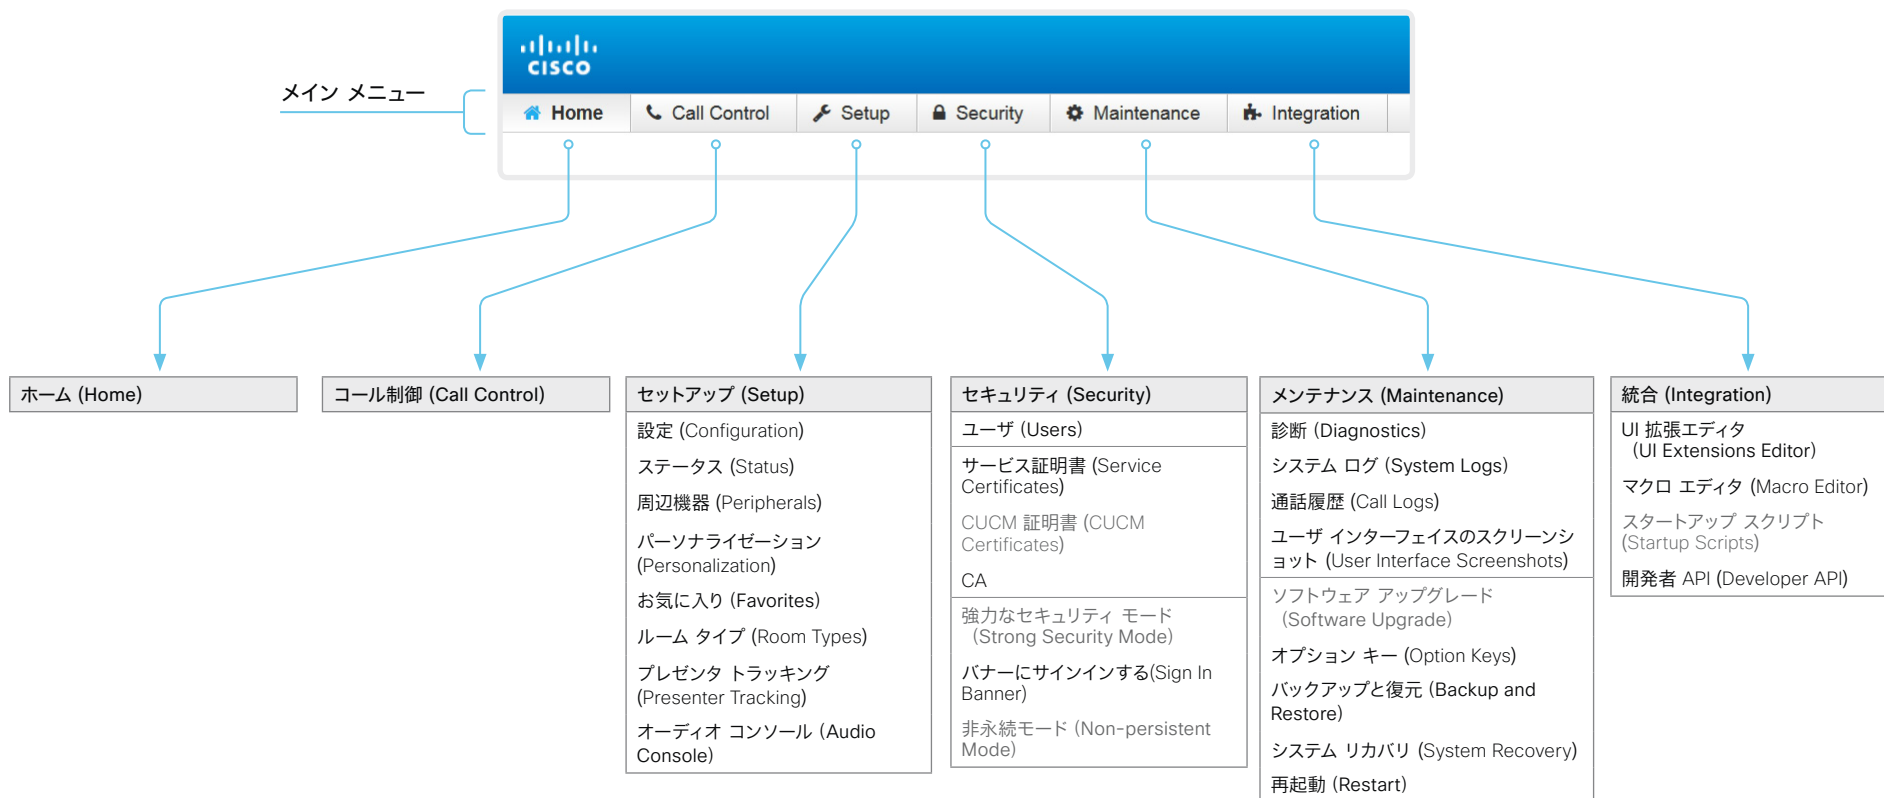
cisco

メイン メニュー

Home | Call Control | Setup | Security | Maintenance | Integration

ホーム (Home)

コール制御 (Call Control)

セットアップ (Setup)
設定 (Configuration)
ステータス (Status)
周辺機器 (Peripherals)
パーソナライゼーション (Personalization)
お気に入り (Favorites)
ルーム タイプ (Room Types)
プレゼンタ トラッキング (Presenter Tracking)
オーディオ コンソール (Audio Console)

セキュリティ (Security)
ユーザ (Users)
サービス証明書 (Service Certificates)
CUCM 証明書 (CUCM Certificates)
CA
強力なセキュリティ モード (Strong Security Mode)
バナーにサインインする(Sign In Banner)
非永続モード (Non-persistent Mode)

メンテナンス (Maintenance)
診断 (Diagnostics)
システム ログ (System Logs)
通話履歴 (Call Logs)
ユーザ インターフェイスのスクリーンショット (User Interface Screenshots)
ソフトウェア アップグレード (Software Upgrade)
オプション キー (Option Keys)
バックアップと復元 (Backup and Restore)
システム リカバリ (System Recovery)
再起動 (Restart)

統合 (Integration)
UI 拡張エディタ (UI Extensions Editor)
マクロ エディタ (Macro Editor)
スタートアップ スクリプト (Startup Scripts)
開発者 API (Developer API)